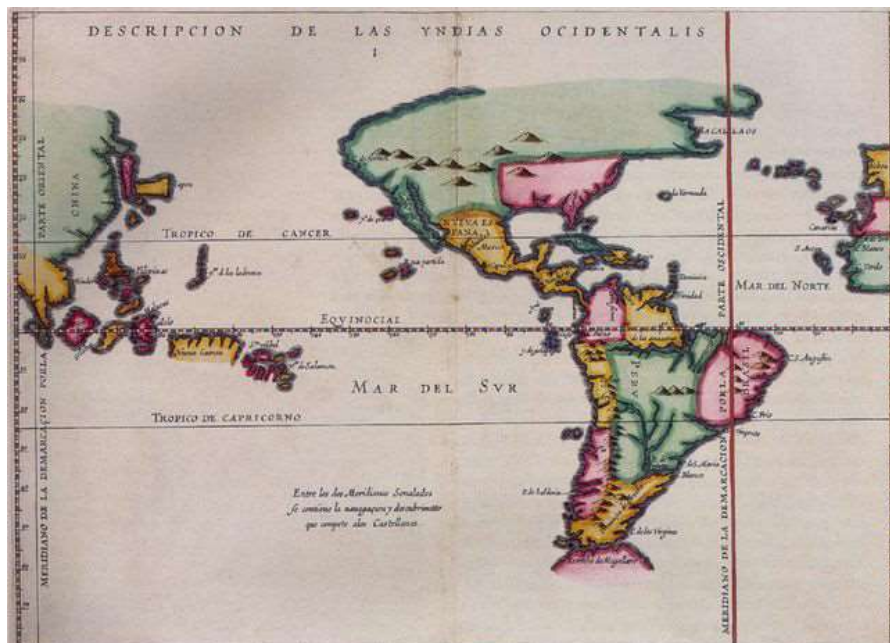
DESCRIPCION DE LAS YNDIAS OCIDENTALIS

1

PARTE OCIDENTAL

CHINA

TROPICO DE CANCER

NUEVA ESPAÑA

Mexico

BACALLAOS

la Bermuda

PARTE OCIDENTAL

Canarias

MAR DEL NORTE

EQUINOCIAL

Nueva Guinea

de Salomon

MAR DEL SVR

PERU

BRASIL

PORLA

S. Augustin

TROPICO DE CAPRICORNO

MERIDIANO DE LA DEMARCACION PORLA

MERIDIANO DE LA DEMARCACION

Entre los dos Meridianos Señalados se contiene la navegacion y descubrimiento que compete alos Castellanos

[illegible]